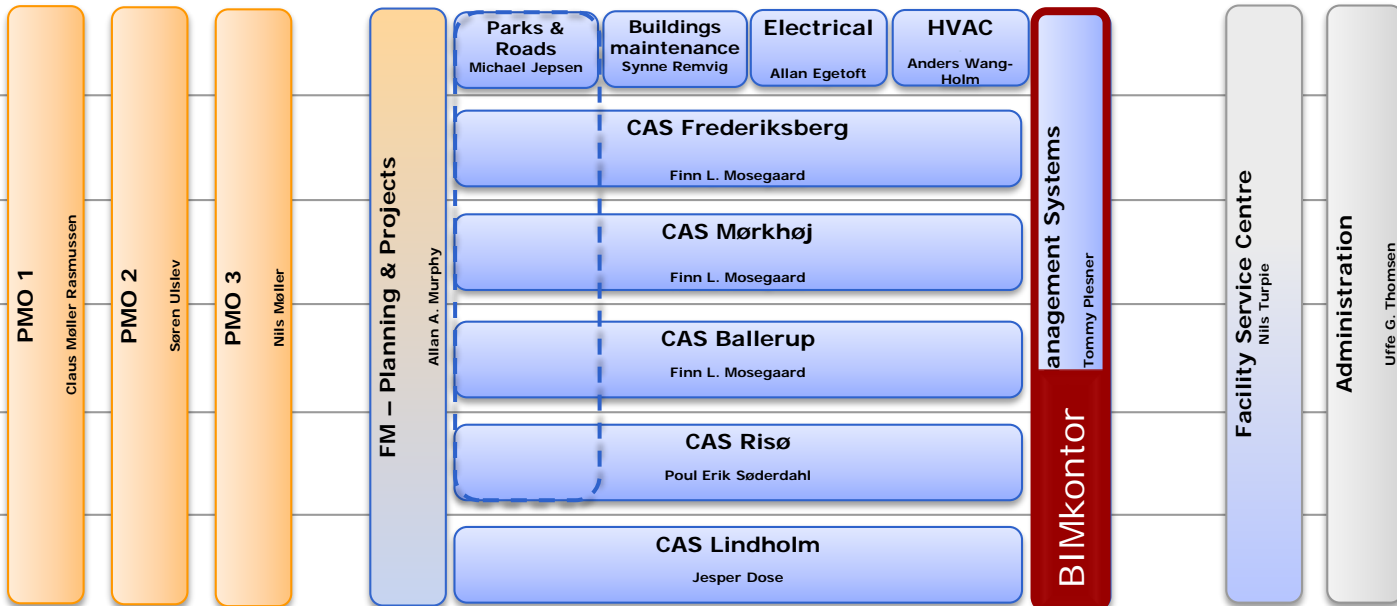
PMO 1
Claus Møller Rasmussen

PMO 2
Søren Ulslev

PMO 3
Nils Møller

FM – Planning & Projects
Allan A. Murphy

Parks & Roads
Michael Jepsen

Buildings maintenance
Synne Remvig

Electrical
Allan Egetoft

HVAC
Anders Wang-Holm

CAS Frederiksberg
Finn L. Mosegaard

CAS Mørkhøj
Finn L. Mosegaard

CAS Ballerup
Finn L. Mosegaard

CAS Risø
Poul Erik Søderdahl

CAS Lindholm
Jesper Dose

anagement Systems
Tommy Plesner

BIMkontor

Facility Service Centre
Nils Turpie

Administration
Uffe G. Thomsen